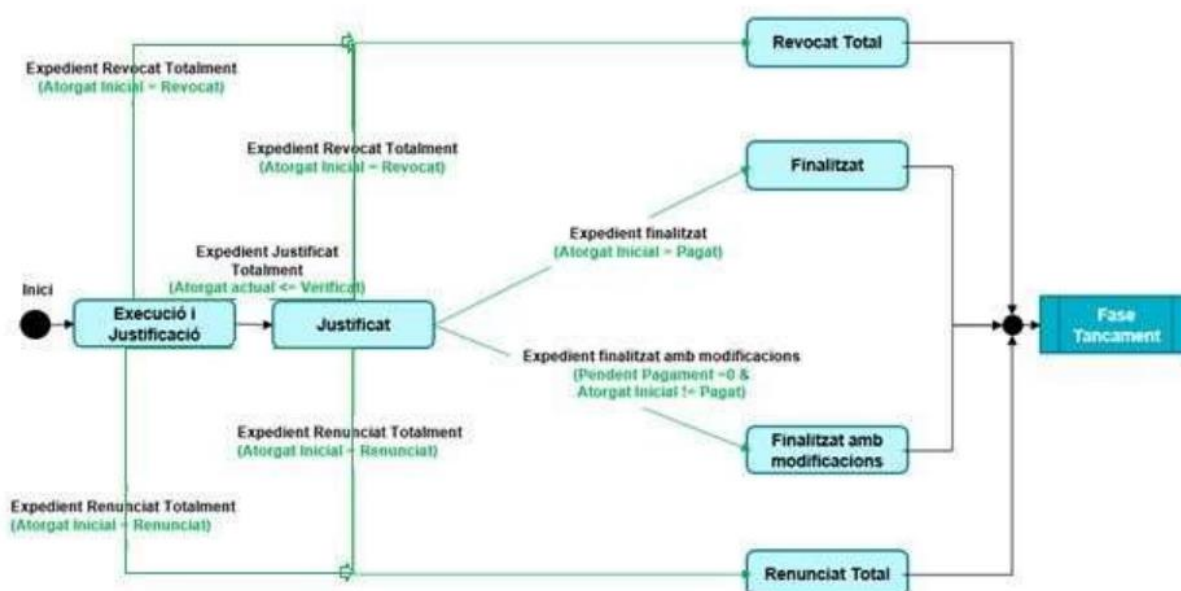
Revocat Total

Expedient Revocat Totalment
(Atorgat Inicial = Revocat)

Expedient Revocat Totalment
(Atorgat Inicial = Revocat)

Finalitzat

Expedient finalitzat
(Atorgat Inicial = Pagat)

Expedient Justificat Totalment
(Atorgat actual <= Verificat)

Inici

Execució i Justificació

Justificat

Fase Tancament

Expedient finalitzat amb modificacions
(Pendent Pagament =0 & Atorgat Inicial != Pagat)

Expedient Renunciat Totalment
(Atorgat Inicial = Renunciat)

Finalitzat amb modificacions

Expedient Renunciat Totalment
(Atorgat Inicial = Renunciat)

Renunciat Total